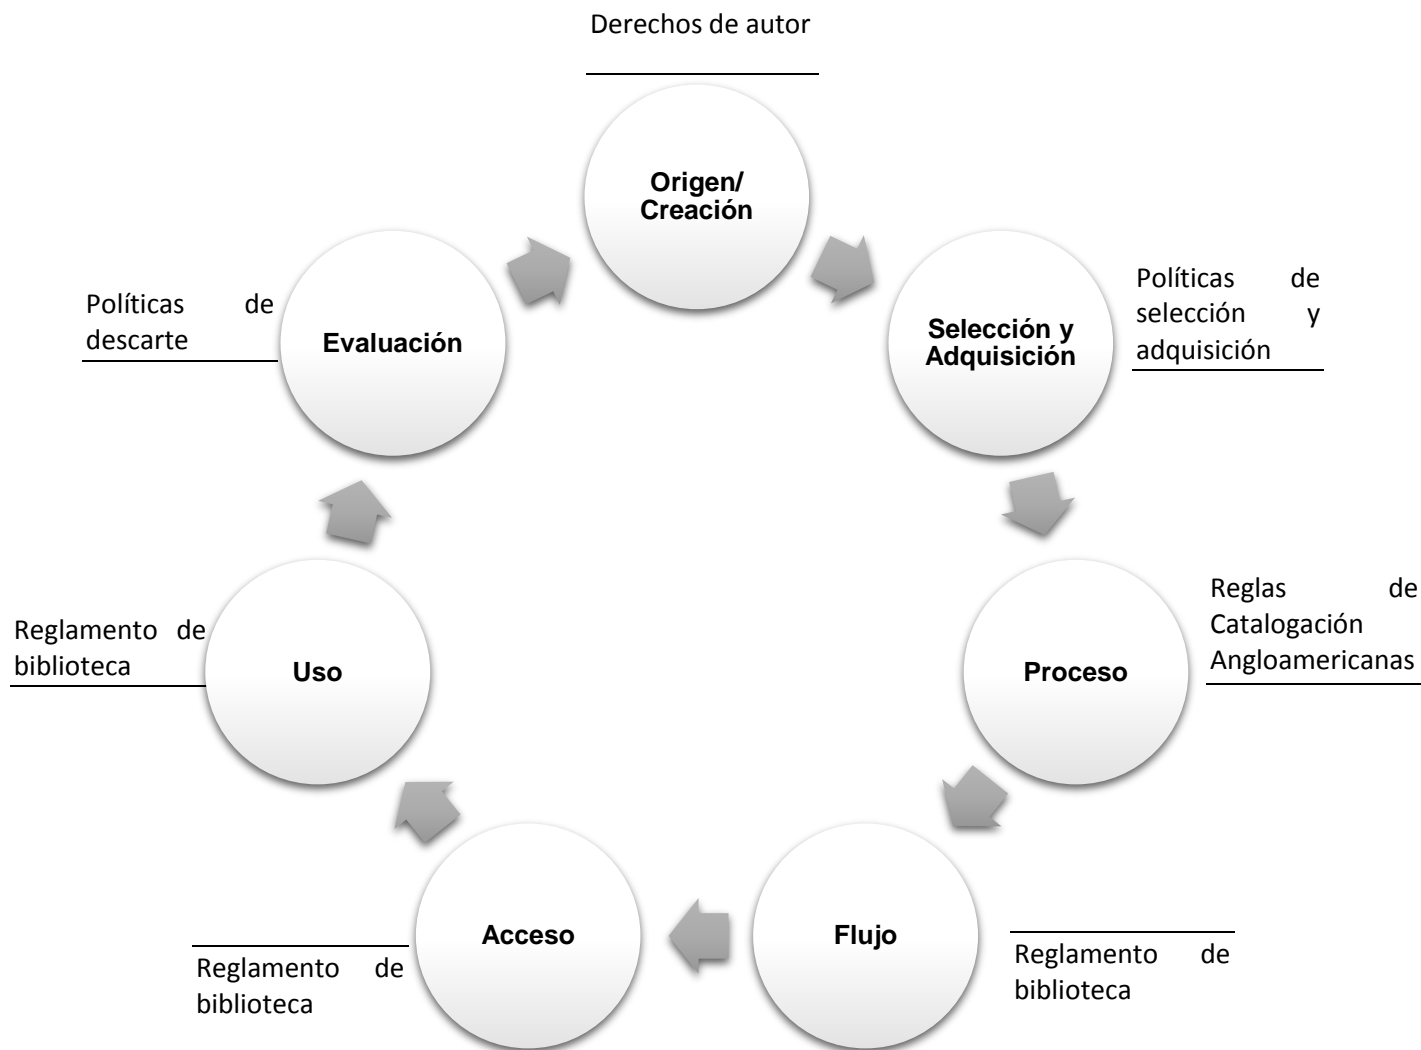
Derechos de autor

Origen/ Creación

Selección y Adquisición

Políticas de selección y adquisición

Proceso

Reglas de Catalogación Angloamericanas

Flujo

Reglamento de biblioteca

Acceso

Reglamento de biblioteca

Uso

Reglamento de biblioteca

Evaluación

Políticas de descarte